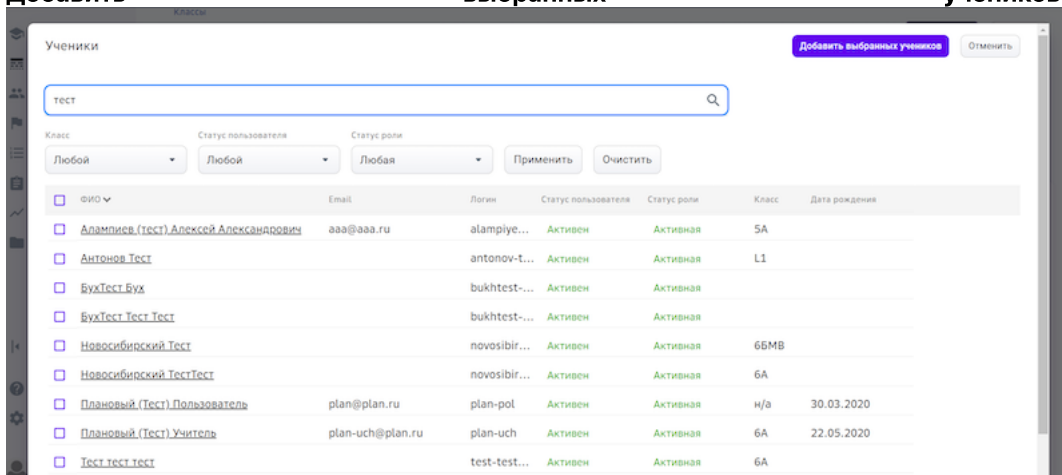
Ученики

Добавить выбранных учеников Отменить

тест

Класс
Любой

Статус пользователя
Любой

Статус роли
Любая

Применить Очистить

| ФИО | Email | Логин | Статус пользователя | Статус роли | Класс | Дата рождения |
|---|---|---|---|---|---|---|
| Алампиев (тест) Алексей Александрович | aaa@aaa.ru | alampiye... | Активен | Активная | 5А | |
| Антонов Тест | | antonov-t... | Активен | Активная | L1 | |
| БухТест Бух | | bukhtest-... | Активен | Активная | | |
| БухТест Тест Тест | | bukhtest-... | Активен | Активная | | |
| Новосибирский Тест | | novosibir... | Активен | Активная | 6БМВ | |
| Новосибирский ТестТест | | novosibir... | Активен | Активная | 6А | |
| Плановый (Тест) Пользователь | plan@plan.ru | plan-pol | Активен | Активная | н/а | 30.03.2020 |
| Плановый (Тест) Учитель | plan-uch@plan.ru | plan-uch | Активен | Активная | 6А | 22.05.2020 |
| Тест тест тест | | test-test... | Активен | Активная | 6А | |